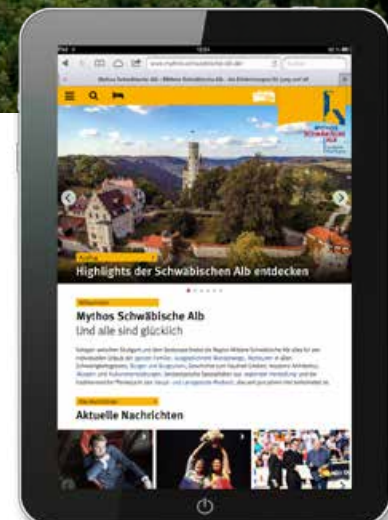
iPad
www.mythos-schwaebische-alb.de
Mythos Schwäbische Alb - Mittlere Schwäbische Alb - Ihr Erlebnisregion für Jung und Alt
Mythos Schwäbische Alb
Highlights der Schwäbischen Alb entdecken
Willkommen
Mythos Schwäbische Alb
Und alle sind glücklich
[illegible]
Aktuelle Nachrichten